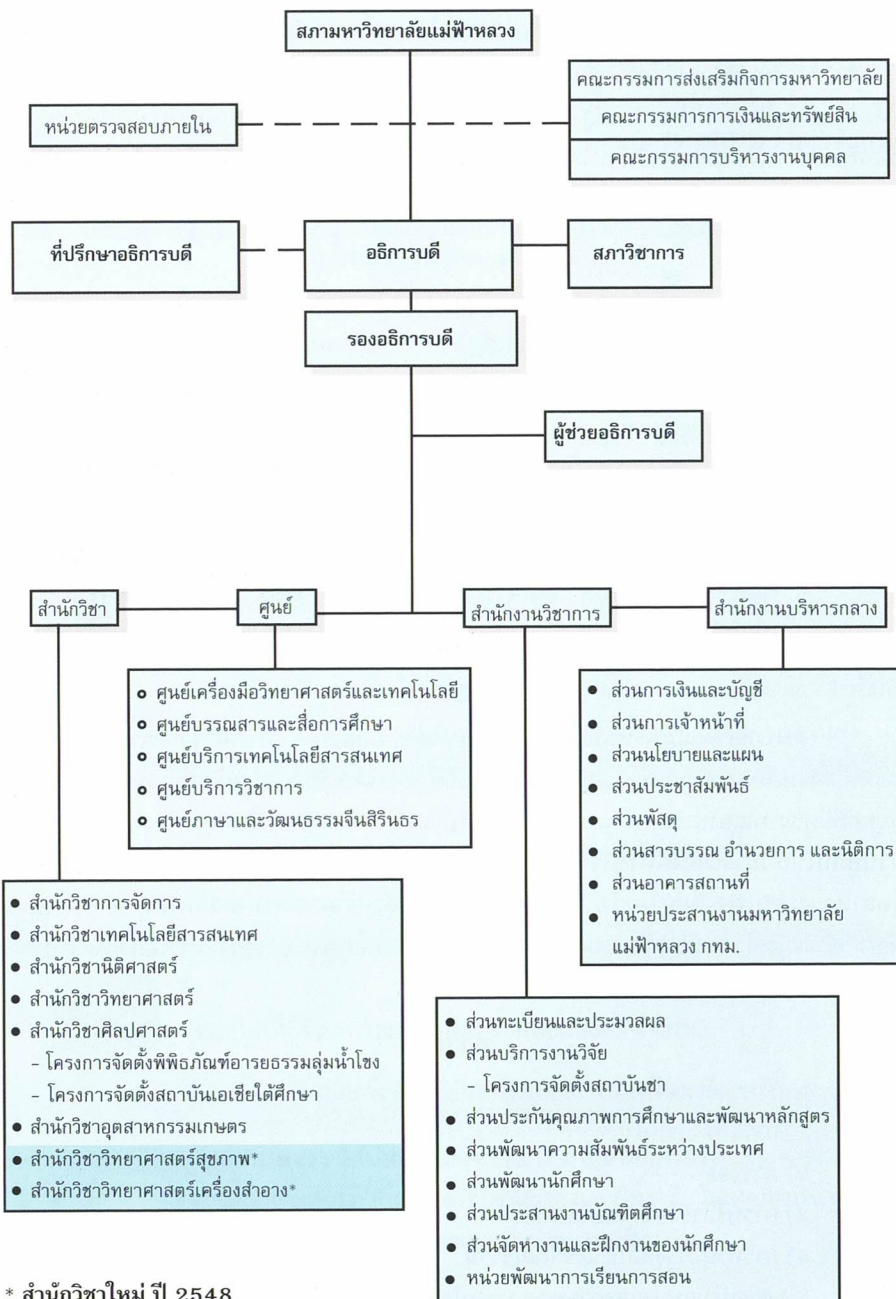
สภามหาวิทยาลัยแม่ฟ้าหลวง

คณะกรรมการส่งเสริมกิจการมหาวิทยาลัย

คณะกรรมการการเงินและทรัพย์สิน

คณะกรรมการบริหารงานบุคคล

หน่วยตรวจสอบภายใน

ที่ปรึกษาอธิการบดี

อธิการบดี

สภาวิชาการ

รองอธิการบดี

ผู้ช่วยอธิการบดี

สำนักวิชา

ศูนย์

สำนักงานวิชาการ

สำนักงานบริหารกลาง

- ศูนย์เครื่องมือวิทยาศาสตร์และเทคโนโลยี
- ศูนย์บรรณสารและสื่อการศึกษา
- ศูนย์บริการเทคโนโลยีสารสนเทศ
- ศูนย์บริการวิชาการ
- ศูนย์ภาษาและวัฒนธรรมจีนสิรินธร

- ส่วนการเงินและบัญชี
- ส่วนการเจ้าหน้าที่
- ส่วนนโยบายและแผน
- ส่วนประชาสัมพันธ์
- ส่วนพัสดุ
- ส่วนสารบรรณ อำนวยการ และนิติการ
- ส่วนอาคารสถานที่
- หน่วยประสานงานมหาวิทยาลัยแม่ฟ้าหลวง กทม.

- สำนักวิชาการจัดการ
- สำนักวิชาเทคโนโลยีสารสนเทศ
- สำนักวิชานิติศาสตร์
- สำนักวิชาวิทยาศาสตร์
- สำนักวิชาศิลปศาสตร์
  - โครงการจัดตั้งพิพิธภัณฑ์อารยธรรมลุ่มน้ำโขง
  - โครงการจัดตั้งสถาบันเอเชียใต้ศึกษา
- สำนักวิชาอุตสาหกรรมเกษตร
- สำนักวิชาวิทยาศาสตร์สุขภาพ*
- สำนักวิชาวิทยาศาสตร์เครื่องสำอาง*

- ส่วนทะเบียนและประมวลผล
- ส่วนบริการงานวิจัย
  - โครงการจัดตั้งสถาบันชา
- ส่วนประกันคุณภาพการศึกษาและพัฒนาหลักสูตร
- ส่วนพัฒนาความสัมพันธ์ระหว่างประเทศ
- ส่วนพัฒนานักศึกษา
- ส่วนประสานงานบัณฑิตศึกษา
- ส่วนจัดหางานและฝึกงานของนักศึกษา
- หน่วยพัฒนาการเรียนการสอน

* สำนักวิชาใหม่ ปี 2548